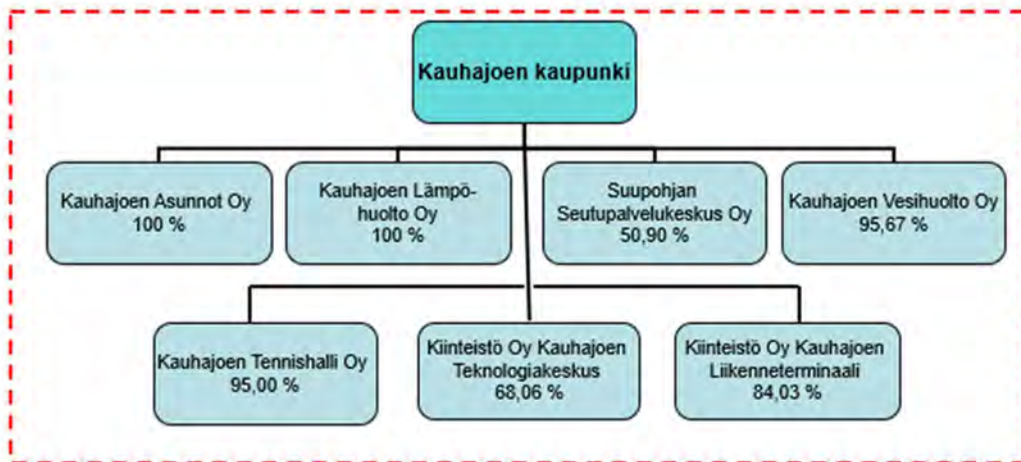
Kauhajoen kaupunki

Kauhajoen Asunnot Oy
100 %

Kauhajoen Lämpöhuolto Oy
100 %

Suupohjan Seutupalvelukeskus Oy
50,90 %

Kauhajoen Vesihuolto Oy
95,67 %

Kauhajoen Tennishalli Oy
95,00 %

Kiinteistö Oy Kauhajoen Teknologiakeskus
68,06 %

Kiinteistö Oy Kauhajoen Liikenneterminaali
84,03 %